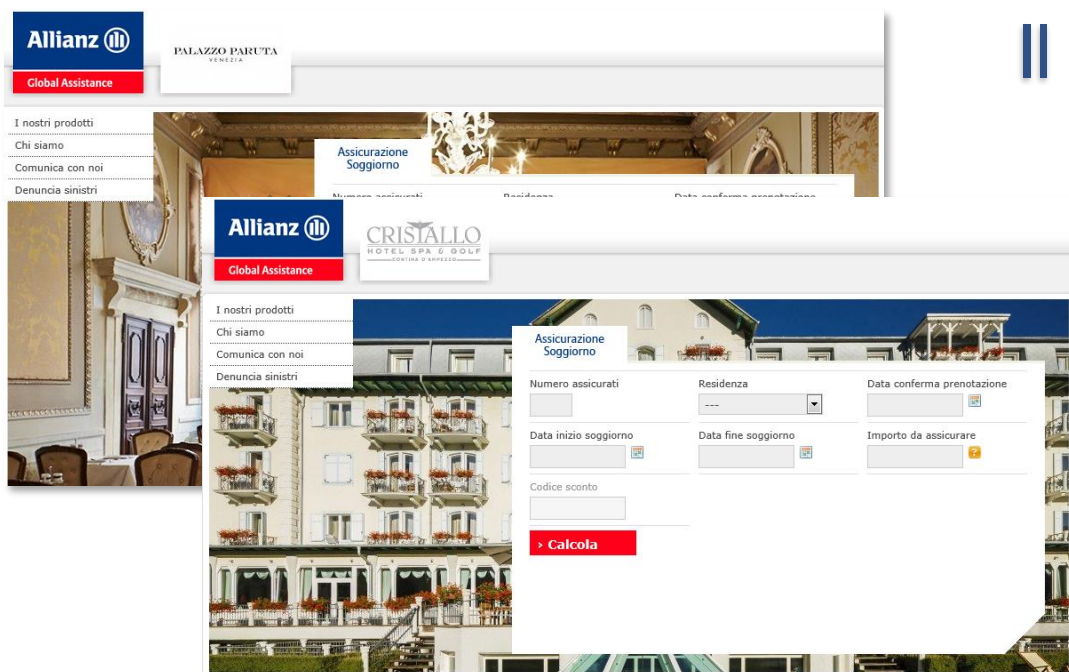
Allianz
Global Assistance
PALAZZO PARUTA
VENEZIA

I nostri prodotti
Chi siamo
Comunica con noi
Denuncia sinistri

Assicurazione Soggiorno

Allianz
Global Assistance
CRISTALLO
HOTEL SPA & GOLF
CORTINA D'AMPEZZO

I nostri prodotti
Chi siamo
Comunica con noi
Denuncia sinistri

Assicurazione Soggiorno

Numero assicurati
Residenza
---
Data conferma prenotazione
Data inizio soggiorno
Data fine soggiorno
Importo da assicurare
Codice sconto
› Calcola